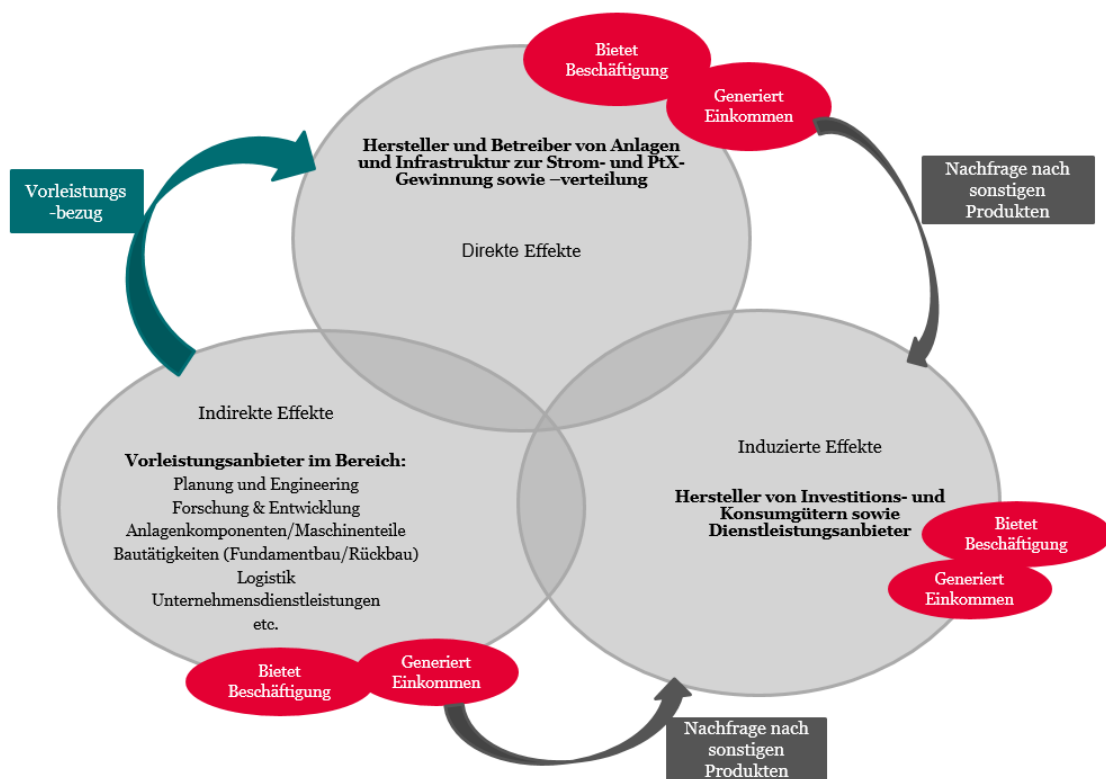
Bietet Beschäftigung

Generiert Einkommen

Hersteller und Betreiber von Anlagen und Infrastruktur zur Strom- und PtX-Gewinnung sowie –verteilung

Direkte Effekte

Vorleistungs -bezug

Nachfrage nach sonstigen Produkten

Indirekte Effekte

Vorleistungsanbieter im Bereich:
Planung und Engineering
Forschung & Entwicklung
Anlagenkomponenten/Maschinenteile
Bautätigkeiten (Fundamentbau/Rückbau)
Logistik
Unternehmensdienstleistungen
etc.

Induzierte Effekte

Hersteller von Investitions- und Konsumgütern sowie Dienstleistungsanbieter

Bietet Beschäftigung

Generiert Einkommen

Bietet Beschäftigung

Generiert Einkommen

Nachfrage nach sonstigen Produkten